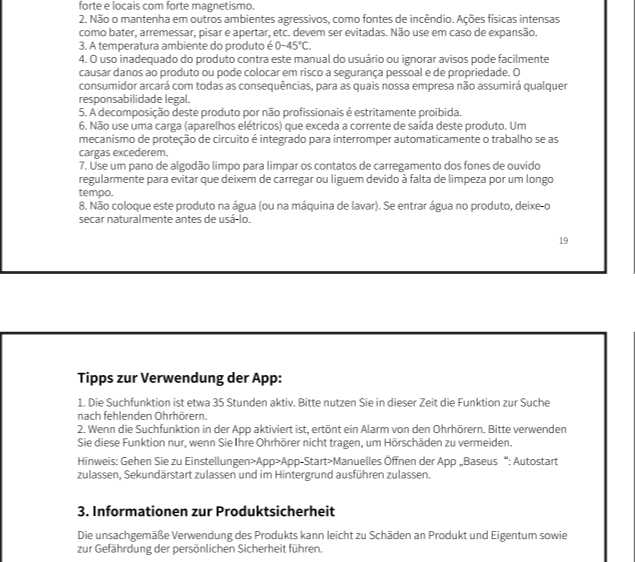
forte e locais com forte magnetismo.
2. Não o mantenha em outros ambientes agressivos, como fontes de incêndio. Ações físicas intensas como bater, arremessar, pisar e apertar, etc. devem ser evitadas. Não use em caso de expansão.
3. A temperatura ambiente do produto é 0~45°C.
4. O uso inadequado do produto contra este manual do usuário ou ignorar avisos pode facilmente causar danos ao produto ou pode colocar em risco a segurança pessoal e de propriedade. O consumidor arcará com todas as consequências, para as quais nossa empresa não assumirá qualquer responsabilidade legal.
5. A decomposição deste produto por não profissionais é estritamente proibida.
6. Não use uma carga (aparelhos elétricos) que exceda a corrente de saída deste produto. Um mecanismo de proteção de circuito é integrado para interromper automaticamente o trabalho se as cargas excederem.
7. Use um pano de algodão limpo para limpar os contatos de carregamento dos fones de ouvido regularmente para evitar que deixem de carregar ou liguem devido à falta de limpeza por um longo tempo.
8. Não coloque este produto na água (ou na máquina de lavar). Se entrar água no produto, deixe-o secar naturalmente antes de usá-lo.

19

Tipps zur Verwendung der App:

1. Die Suchfunktion ist etwa 35 Stunden aktiv. Bitte nutzen Sie in dieser Zeit die Funktion zur Suche nach fehlenden Ohrhörern.
2. Wenn die Suchfunktion in der App aktiviert ist, ertönt ein Alarm von den Ohrhörern. Bitte verwenden Sie diese Funktion nur, wenn Sie Ihre Ohrhörer nicht tragen, um Hörschäden zu vermeiden.

Hinweis: Gehen Sie zu Einstellungen>App>App-Start>Manuelles Öffnen der App „Baseus“: Autostart zulassen, Sekundärstart zulassen und im Hintergrund ausführen zulassen.

3. Informationen zur Produktsicherheit

Die unsachgemäße Verwendung des Produkts kann leicht zu Schäden an Produkt und Eigentum sowie zur Gefährdung der persönlichen Sicherheit führen.